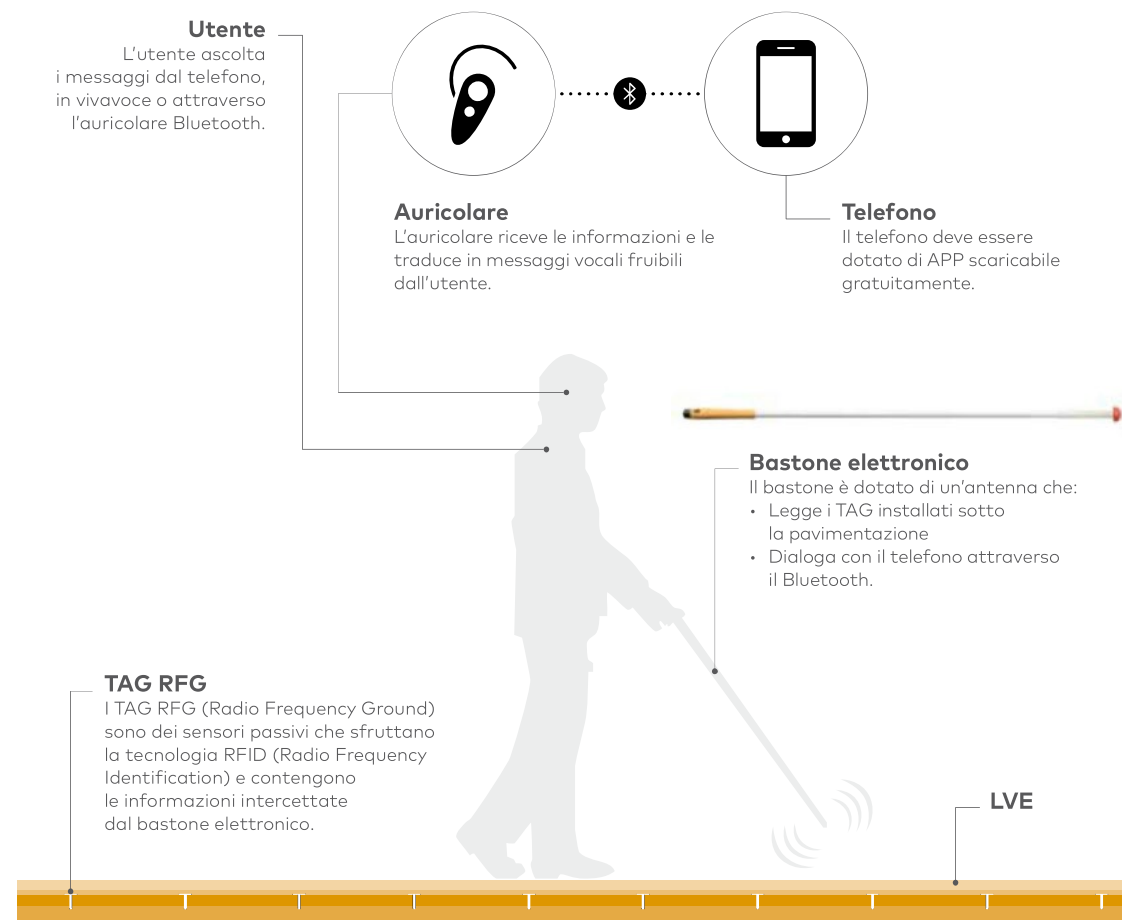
Utente
L'utente ascolta i messaggi dal telefono, in vivavoce o attraverso l'auricolare Bluetooth.

Auricolare
L'auricolare riceve le informazioni e le traduce in messaggi vocali fruibili dall'utente.

Telefono
Il telefono deve essere dotato di APP scaricabile gratuitamente.

Bastone elettronico
Il bastone è dotato di un'antenna che:
• Legge i TAG installati sotto la pavimentazione
• Dialoga con il telefono attraverso il Bluetooth.

TAG RFG
I TAG RFG (Radio Frequency Ground) sono dei sensori passivi che sfruttano la tecnologia RFID (Radio Frequency Identification) e contengono le informazioni intercettate dal bastone elettronico.

LVE